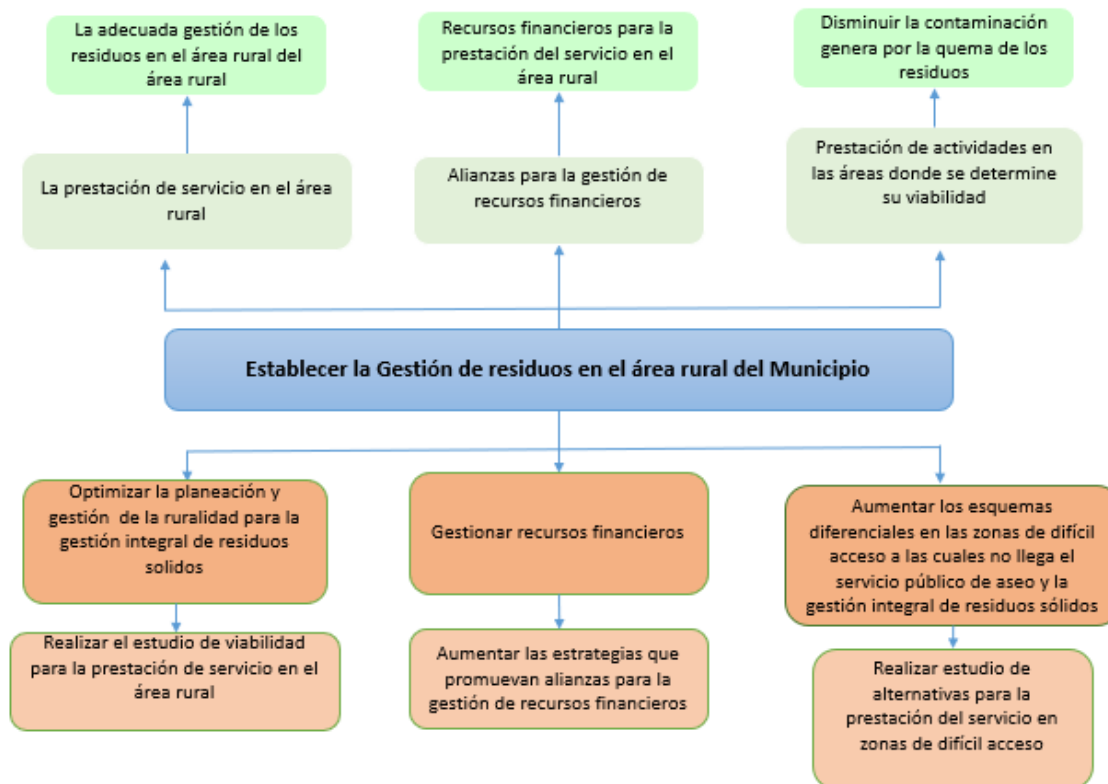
La adecuada gestión de los residuos en el área rural del área rural

Recursos financieros para la prestación del servicio en el área rural

Disminuir la contaminación genera por la quema de los residuos

La prestación de servicio en el área rural

Alianzas para la gestión de recursos financieros

Prestación de actividades en las áreas donde se determine su viabilidad

Establecer la Gestión de residuos en el área rural del Municipio

Optimizar la planeación y gestión de la ruralidad para la gestión integral de residuos solidos

Gestionar recursos financieros

Aumentar los esquemas diferenciales en las zonas de difícil acceso a las cuales no llega el servicio público de aseo y la gestión integral de residuos sólidos

Realizar el estudio de viabilidad para la prestación de servicio en el área rural

Aumentar las estrategias que promuevan alianzas para la gestión de recursos financieros

Realizar estudio de alternativas para la prestación del servicio en zonas de difícil acceso